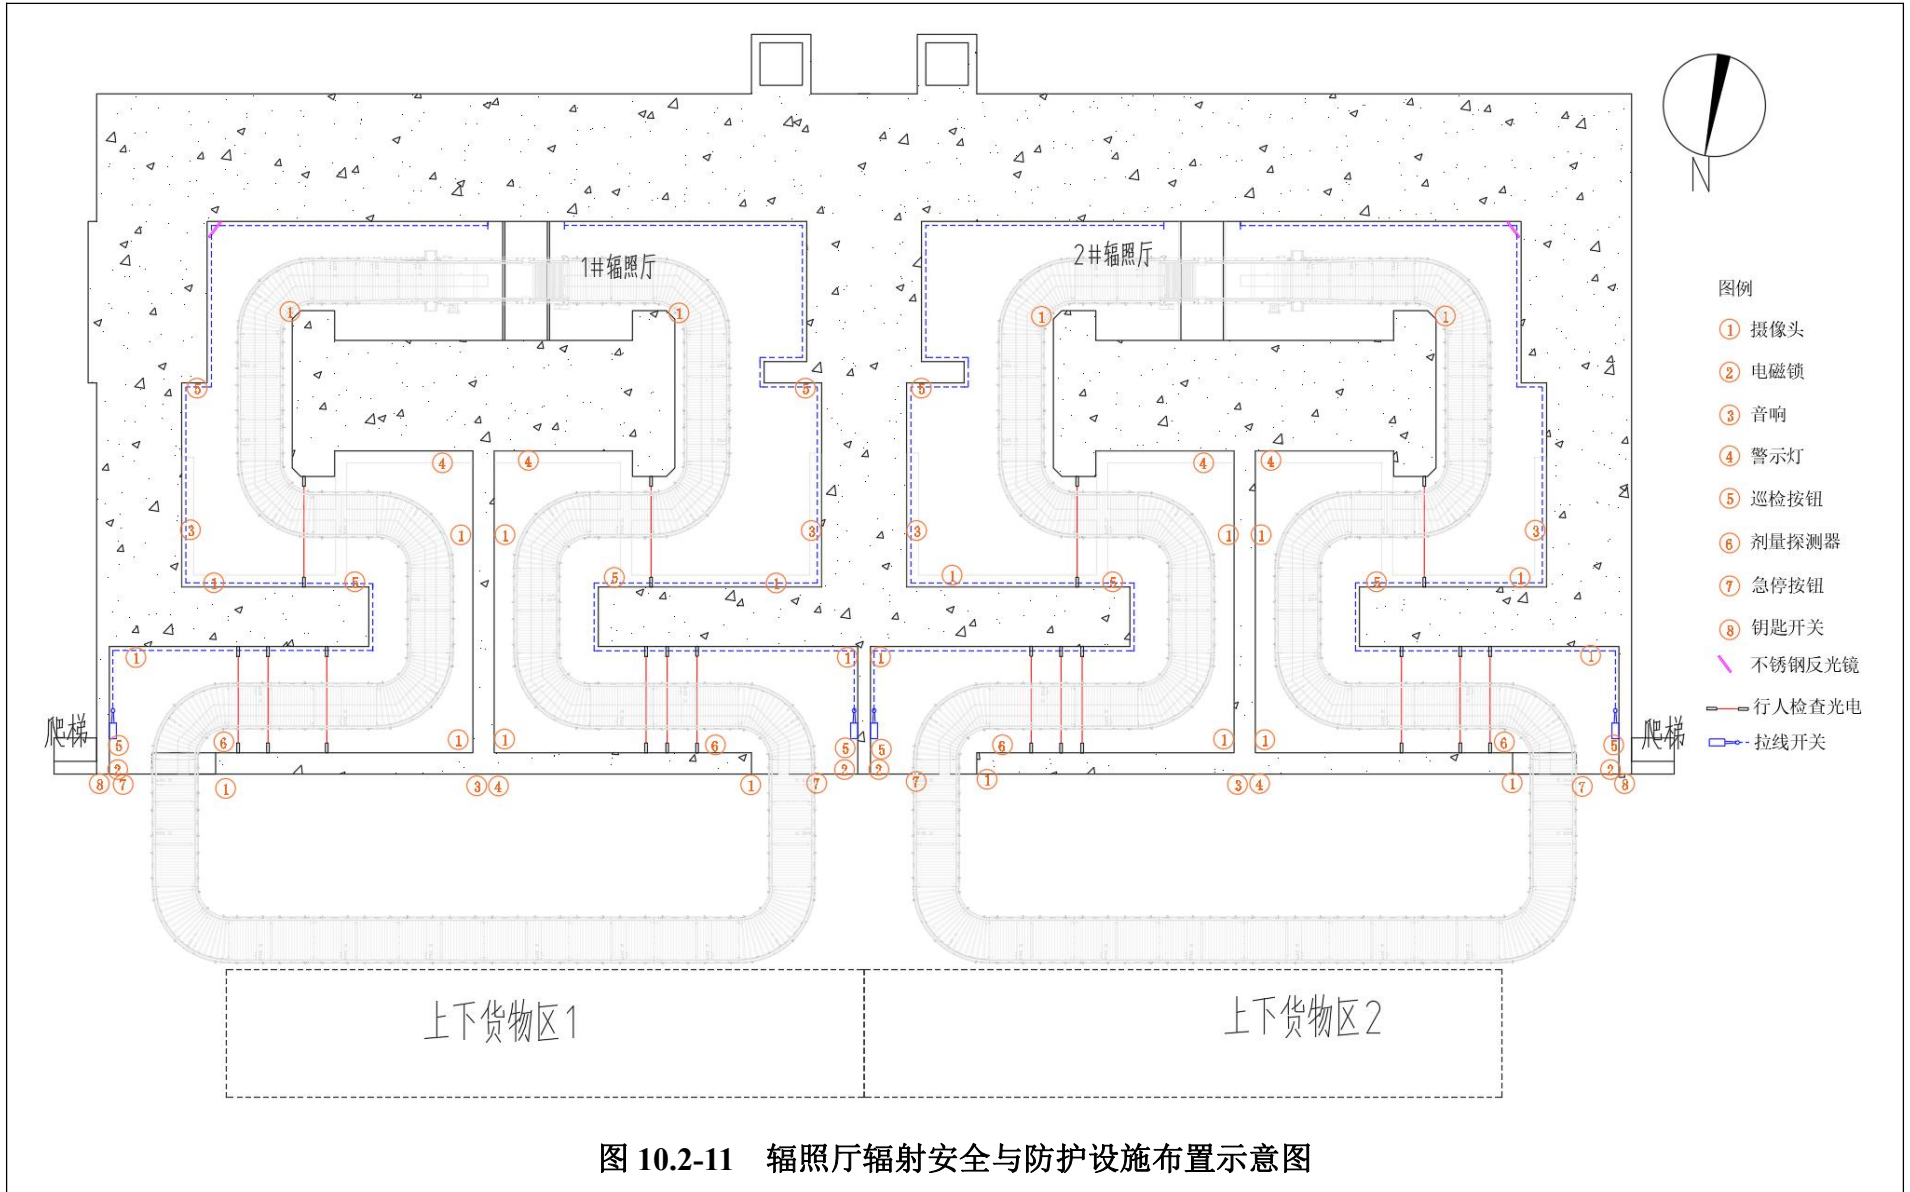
N

1#辐照厅

2#辐照厅

图例
① 摄像头
② 电磁锁
③ 音响
④ 警示灯
⑤ 巡检按钮
⑥ 剂量探测器
⑦ 急停按钮
⑧ 钥匙开关
不锈钢反光镜
行人检查光电
拉线开关

① ① ⑤ ⑤ ④ ④ ③ ③ ① ⑤ ⑤ ① ① ① ① ① ① ① ⑤ ⑥ ⑥ ⑤ ② ② ⑧ ⑦ ① ③ ④ ① ⑦

① ① ⑤ ⑤ ④ ④ ③ ③ ① ⑤ ⑤ ① ① ① ① ① ① ① ⑤ ⑥ ⑥ ⑤ ② ② ⑦ ① ③ ④ ① ⑦ ⑧

爬梯

爬梯

上下货物区1

上下货物区2

图 10.2-11 辐照厅辐射安全与防护设施布置示意图